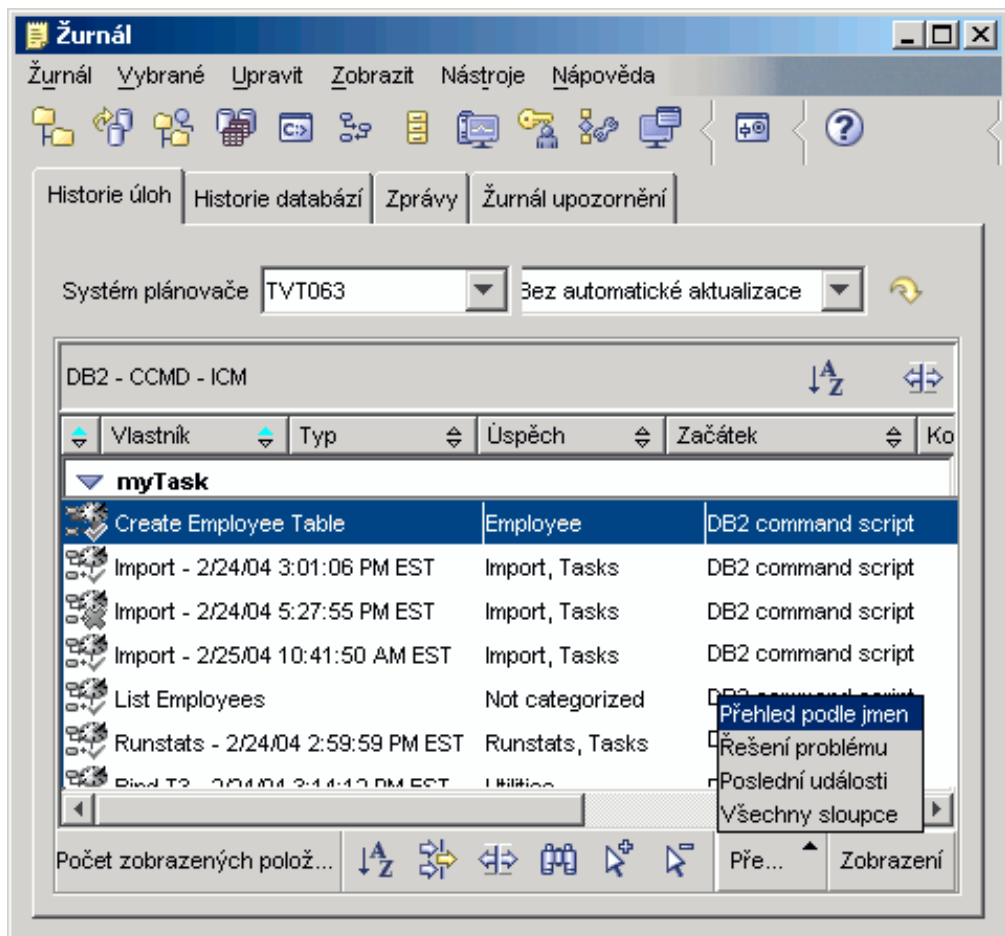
Žurnál

Žurnál Vybrané Upravit Zobrazit Nástroje Nápověda

Historie úloh | Historie databází | Zprávy | Žurnál upozornění

Systém plánovače TVT063 | Bez automatické aktualizace

DB2 - CCMD - ICM

| Vlastník | Typ | Úspěch | Začátek | Ko |
|---|---|---|---|---|
| myTask | | | | |
| Create Employee Table | Employee | DB2 command script | | |
| Import - 2/24/04 3:01:06 PM EST | Import, Tasks | DB2 command script | | |
| Import - 2/24/04 5:27:55 PM EST | Import, Tasks | DB2 command script | | |
| Import - 2/25/04 10:41:50 AM EST | Import, Tasks | DB2 command script | | |
| List Employees | Not categorized | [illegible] | | |
| Runstats - 2/24/04 2:59:59 PM EST | Runstats, Tasks | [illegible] | | |
| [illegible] | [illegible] | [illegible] | | |

Přehled podle jmen
Řešení problému
Poslední události
Všechny sloupce

Počet zobrazených polož... Pře... Zobrazení